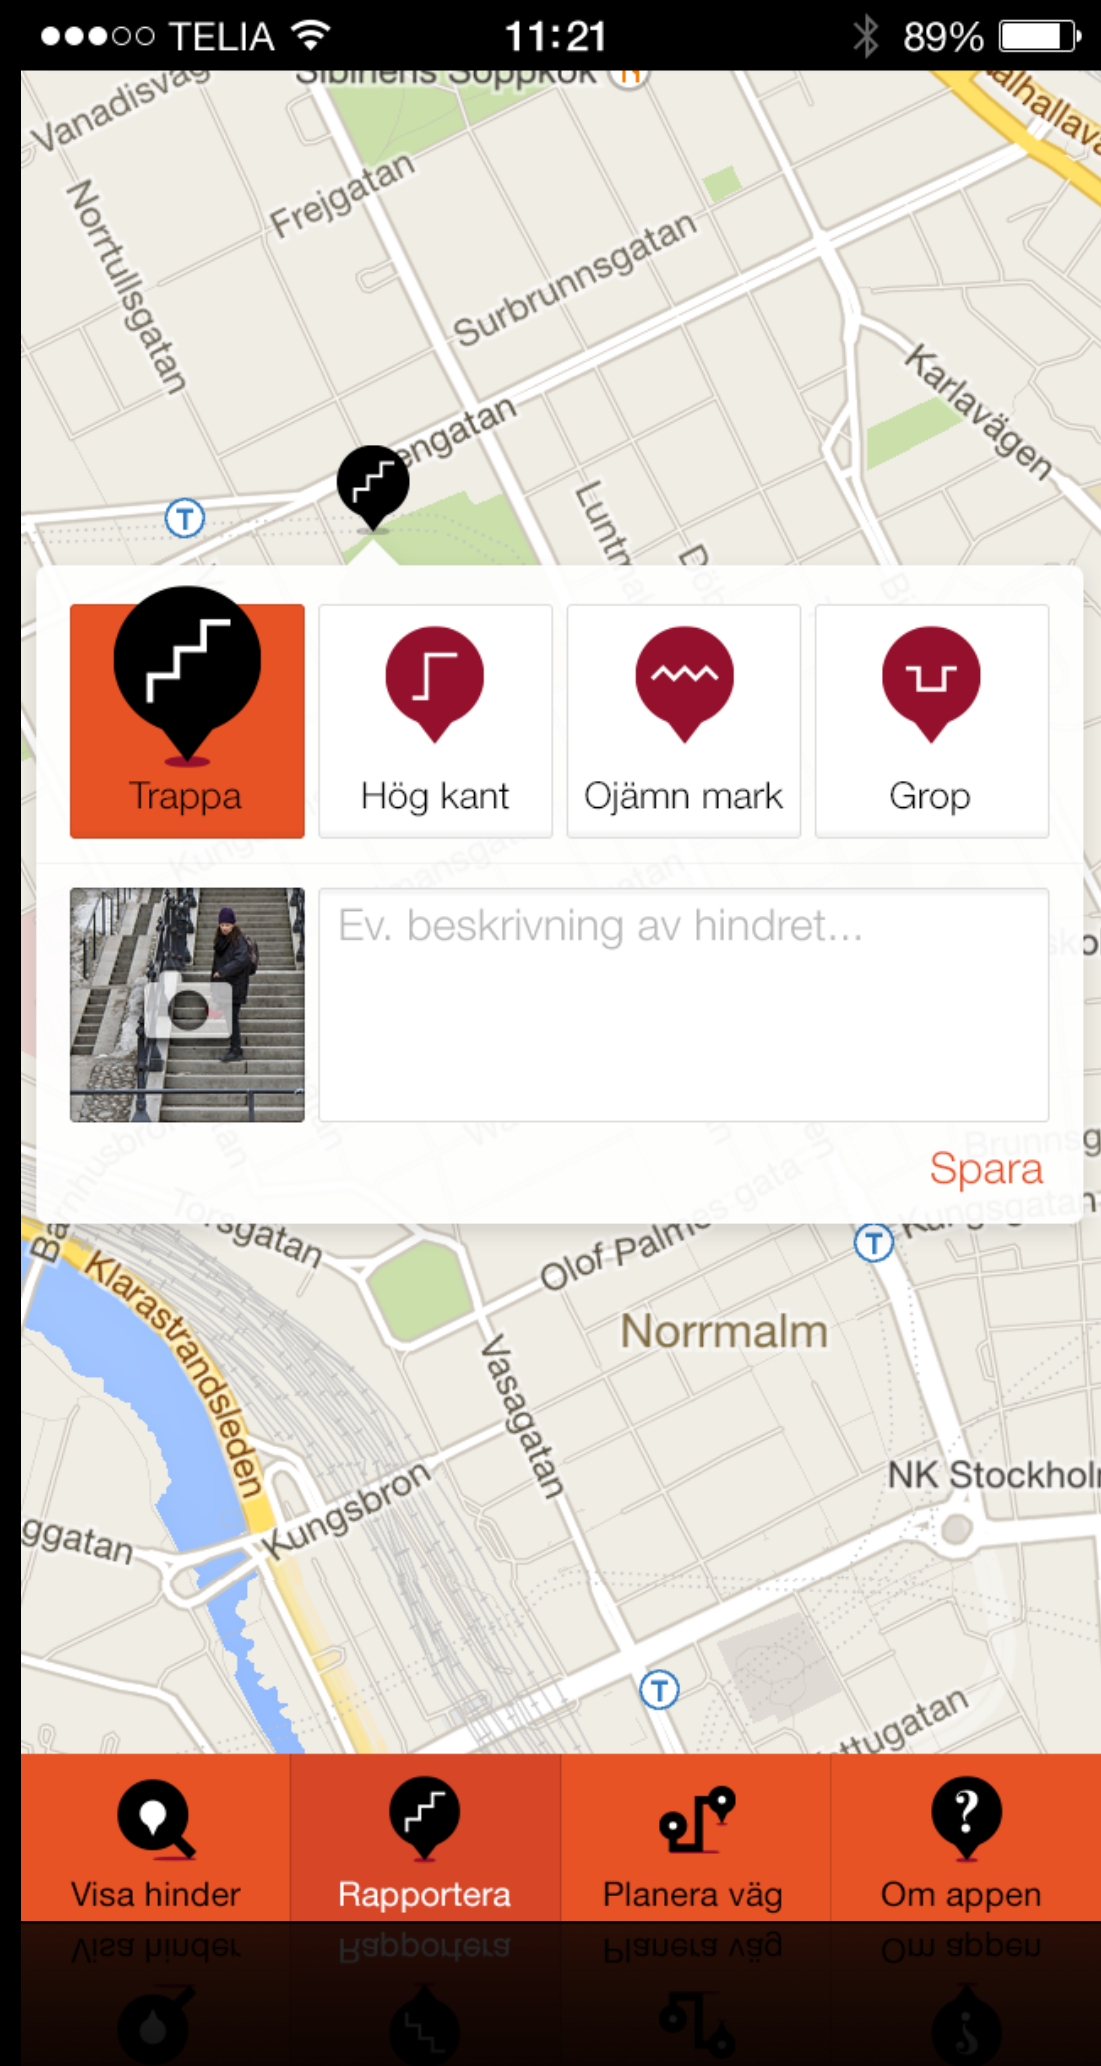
●●●○○ TELIA 11:21 89%

Vanadisvag
Sibiriens Soppkok
Norrtullsgatan
Frejgatan
Surbrunnsgatan
Karlavägen
engatan
Luntm

Trappa
Hög kant
Ojämn mark
Grop

Ev. beskrivning av hindret...

Spara

Torsgatan
Olof Palmes gata
Klarastrandsleden
Normalm
Vasagatan
NK Stockhol
Kungsbron
ggatan
ttugatan

Visa hinder
Rapportera
Planera väg
Om appen